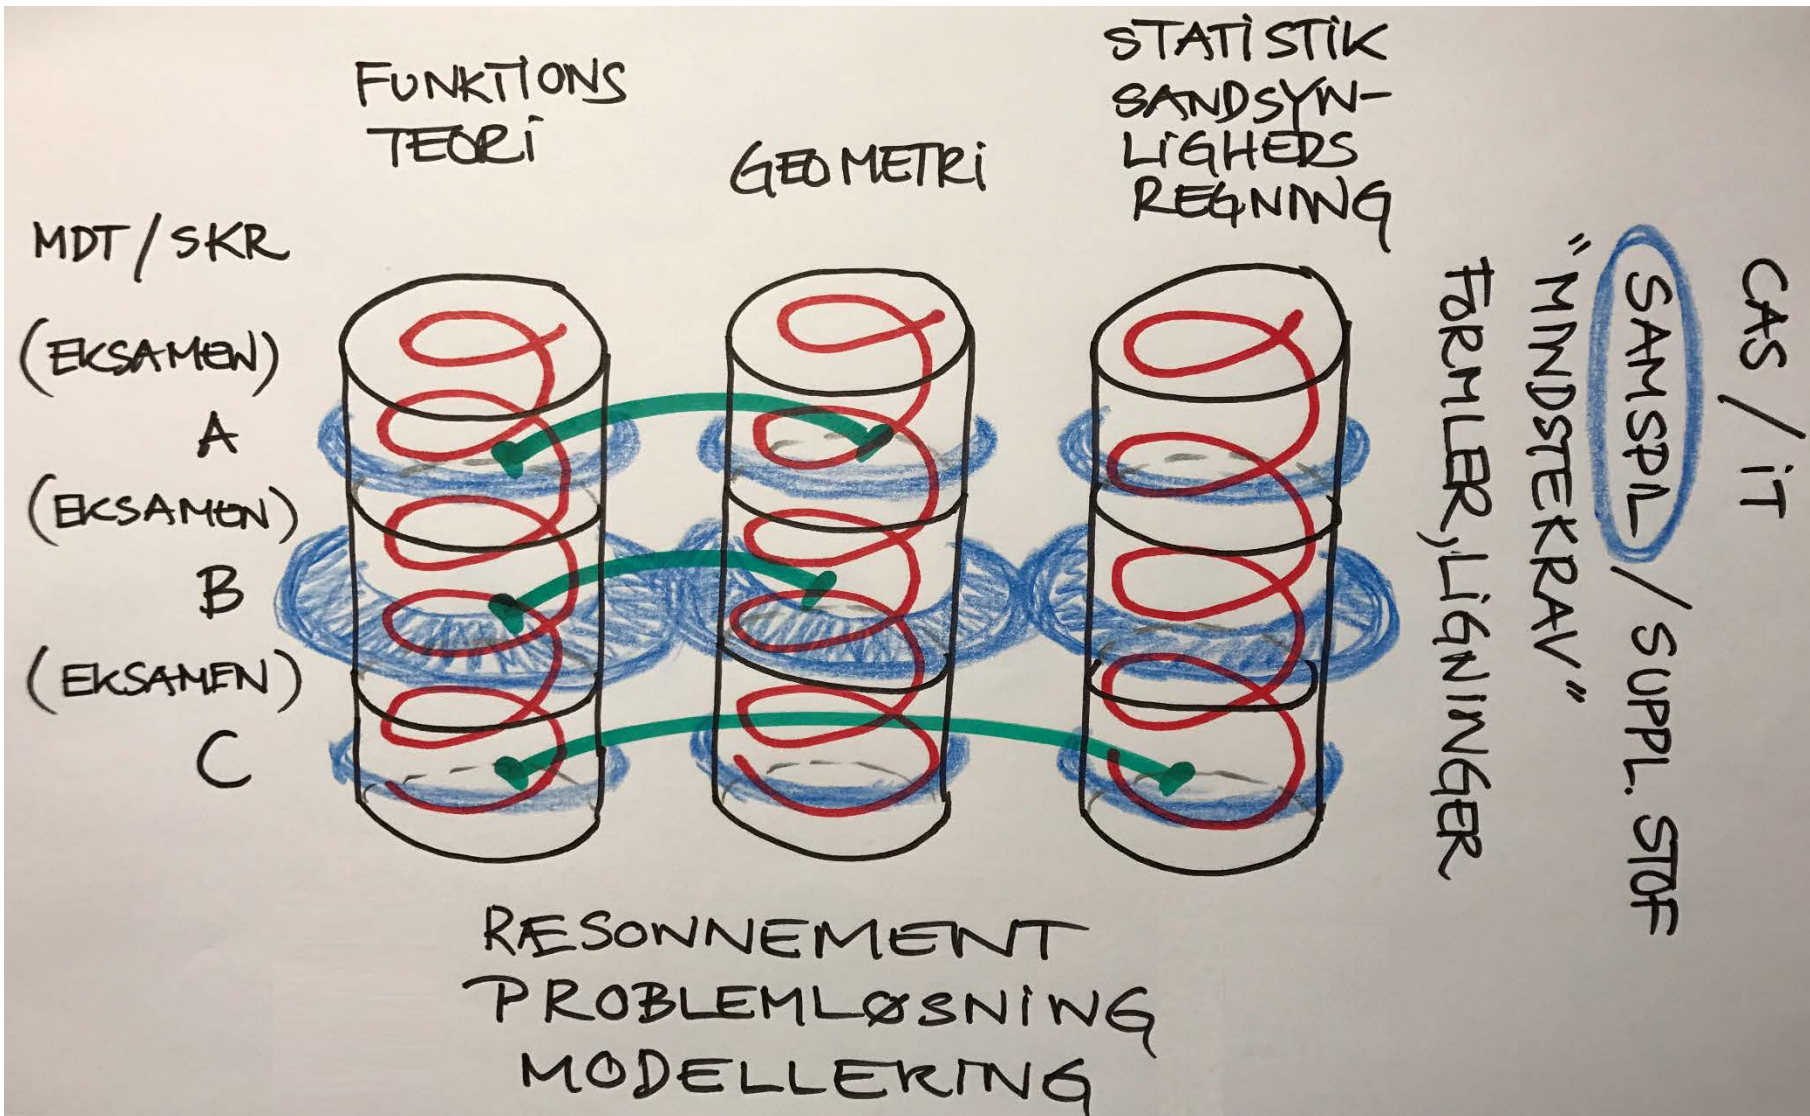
FUNKTIONS TEORI

GEOMETRI

STATISTIK SANDSYNLIGHEDS REGNING

MDT / SKR

(EKSAMEN)

A

(EKSAMEN)

B

(EKSAMEN)

C

FORMLER, LIGNINGER

"MINDSTEKRAV"

SAMSPIL / SUPPL. STOF

CAS / IT

RÆSONNEMENT
PROBLEMLØSNING
MODELLERING